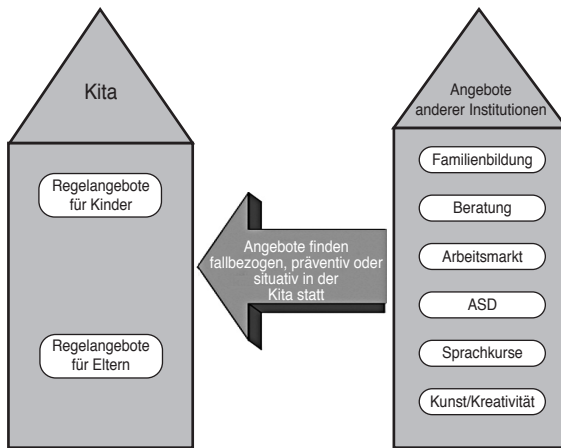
Kita

Regelangebote für Kinder

Regelangebote für Eltern

Angebote finden fallbezogen, präventiv oder situativ in der Kita statt

Angebote anderer Institutionen

Familienbildung

Beratung

Arbeitsmarkt

ASD

Sprachkurse

Kunst/Kreativität